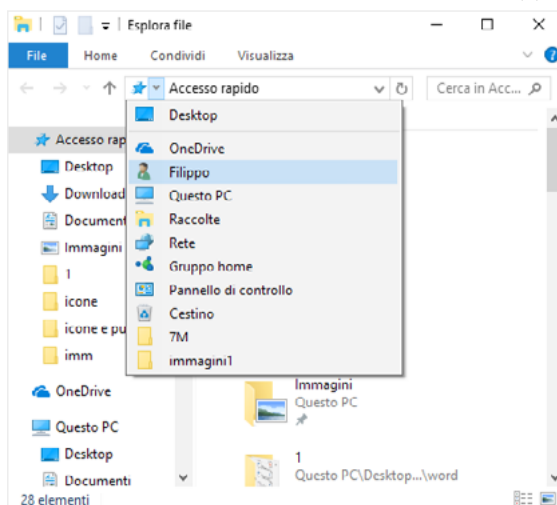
Esplora file

File Home Condividi Visualizza

Accesso rapido

Cerca in Acc...

Accesso rap
Desktop
Download
Document
Immagini
1
icone
icone e pu
imm

OneDrive

Questo PC
Desktop
Documenti

28 elementi

Desktop
OneDrive
Filippo
Questo PC
Raccolte
Rete
Gruppo home
Pannello di controllo
Cestino
7M
immagini1

Immagini
Questo PC

1
Questo PC\Desktop...\word